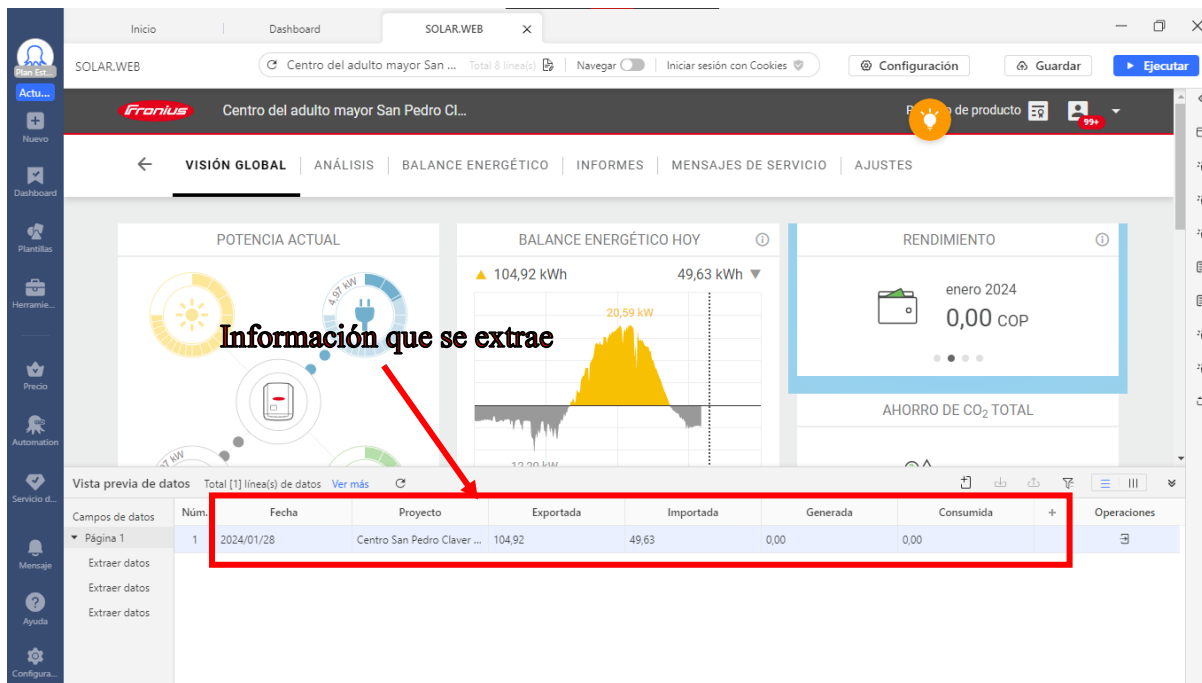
Plan Est...
Actu...
Nuevo
Dashboard
Plantillas
Herramie...
Precio
Automation
Servicio d...
Mensaje
Ayuda
Configura...

Inicio | Dashboard | SOLAR.WEB ×

SOLAR.WEB | Centro del adulto mayor San ... Total 8 línea(s) | Navegar | Iniciar sesión con Cookies | Configuración | Guardar | Ejecutar

Fronius Centro del adulto mayor San Pedro Cl... P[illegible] de producto 99+

← VISIÓN GLOBAL | ANÁLISIS | BALANCE ENERGÉTICO | INFORMES | MENSAJES DE SERVICIO | AJUSTES

POTENCIA ACTUAL
4,97 kW
kW

BALANCE ENERGÉTICO HOY ⓘ
▲ 104,92 kWh 49,63 kWh ▼
20,59 kW
12,20 kW

RENDIMIENTO ⓘ
enero 2024
0,00 COP

AHORRO DE $CO_2$ TOTAL

Información que se extrae

Vista previa de datos Total [1] línea(s) de datos Ver más

Campos de datos
▾ Página 1
Extraer datos
Extraer datos
Extraer datos

| Núm. | Fecha | Proyecto | Exportada | Importada | Generada | Consumida | + | Operaciones |
|---|---|---|---|---|---|---|---|---|
| 1 | 2024/01/28 | Centro San Pedro Claver ... | 104,92 | 49,63 | 0,00 | 0,00 | | |